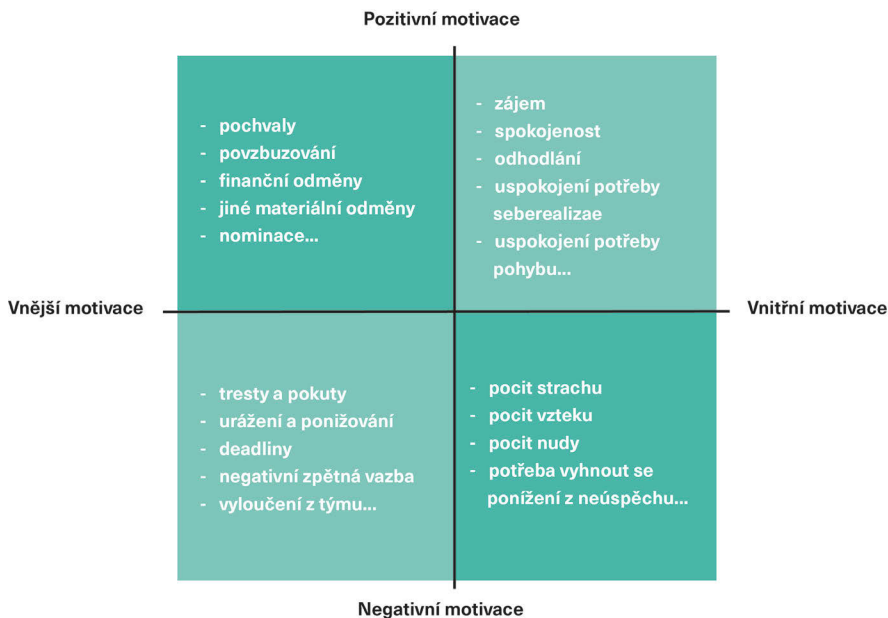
Pozitivní motivace

- pochvaly
- povzbuzování
- finanční odměny
- jiné materiální odměny
- nominace...

- zájem
- spokojenost
- odhodlání
- uspokojení potřeby seberealizae
- uspokojení potřeby pohybu...

Vnější motivace

Vnitřní motivace

- tresty a pokuty
- urážení a ponižování
- deadliny
- negativní zpětná vazba
- vyloučení z týmu...

- pocit strachu
- pocit vzteku
- pocit nudy
- potřeba vyhnout se ponížení z neúspěchu...

Negativní motivace